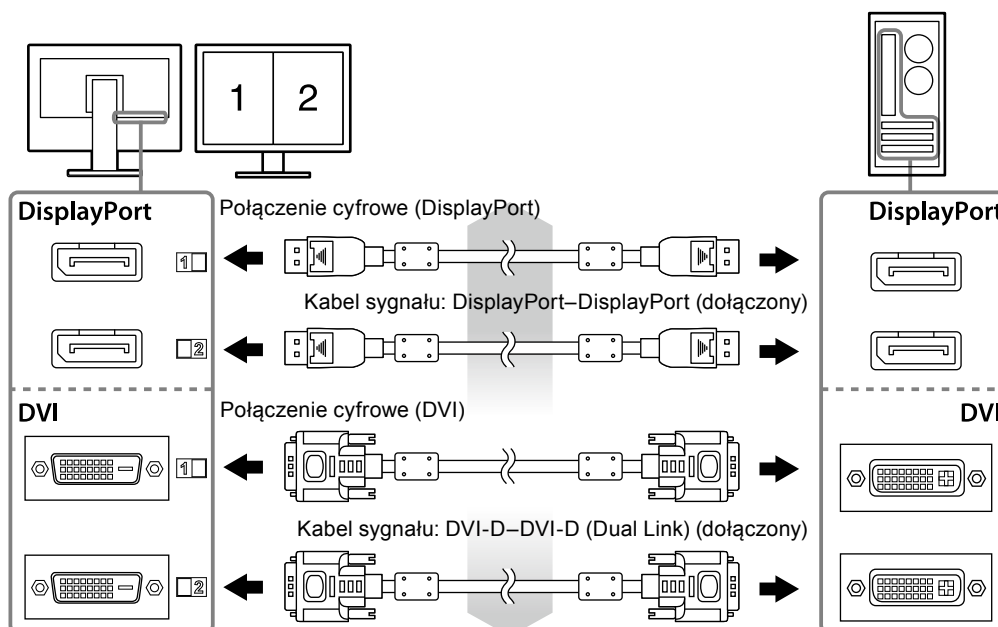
1 2

DisplayPort

Połączenie cyfrowe (DisplayPort)

1

Kabel sygnału: DisplayPort−DisplayPort (dołączony)

2

DisplayPort

DVI

Połączenie cyfrowe (DVI)

1

Kabel sygnału: DVI-D−DVI-D (Dual Link) (dołączony)

2

DVI